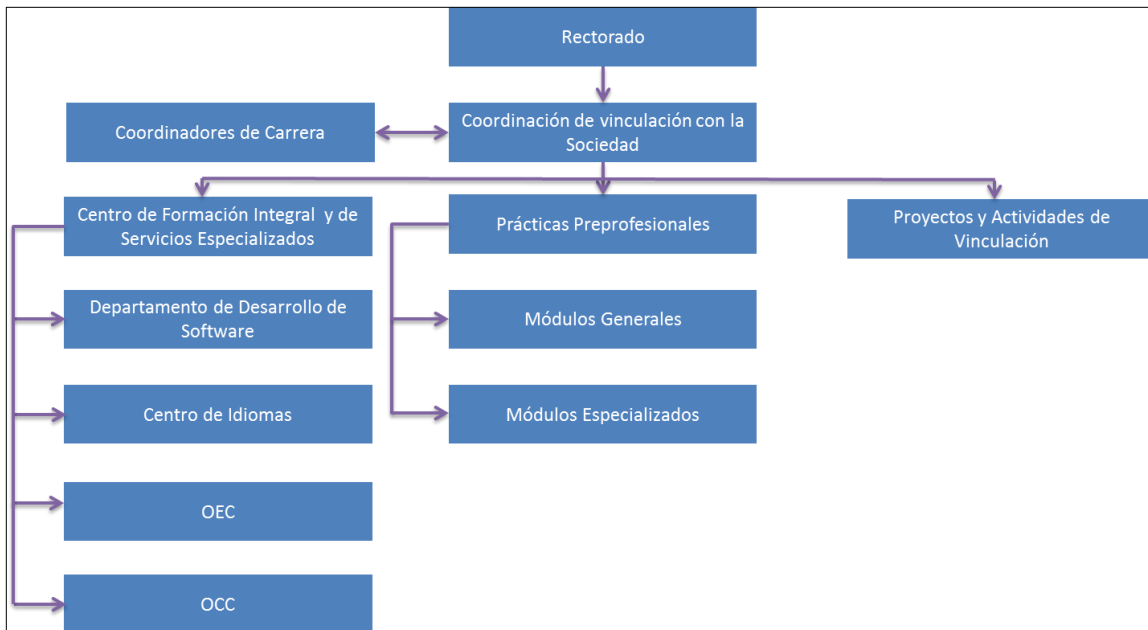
Rectorado

Coordinadores de Carrera

Coordinación de vinculación con la Sociedad

Centro de Formación Integral y de Servicios Especializados

Prácticas Preprofesionales

Proyectos y Actividades de Vinculación

Departamento de Desarrollo de Software

Módulos Generales

Centro de Idiomas

Módulos Especializados

OEC

OCC